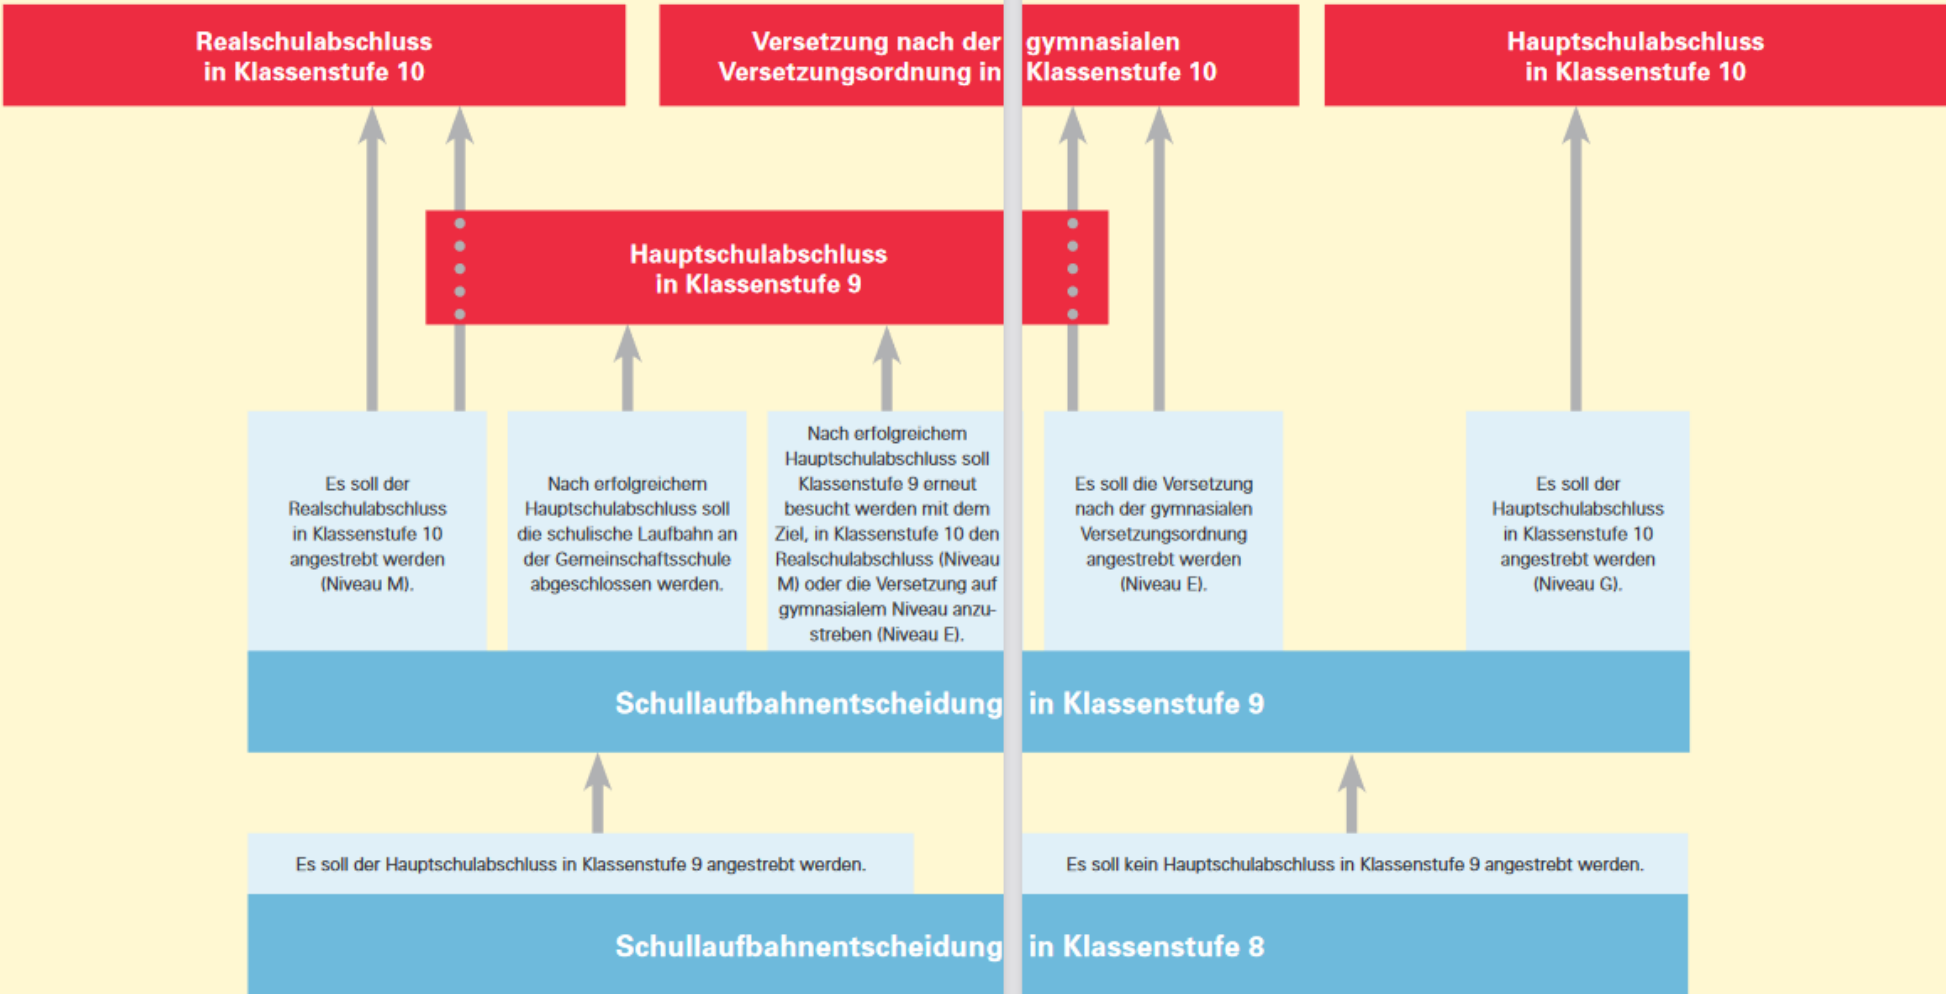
Realschulabschluss in Klassenstufe 10

Versetzung nach der gymnasialen Versetzungsordnung in Klassenstufe 10

Hauptschulabschluss in Klassenstufe 10

Hauptschulabschluss in Klassenstufe 9

Es soll der Realschulabschluss in Klassenstufe 10 angestrebt werden (Niveau M).

Nach erfolgreichem Hauptschulabschluss soll die schulische Laufbahn an der Gemeinschaftsschule abgeschlossen werden.

Nach erfolgreichem Hauptschulabschluss soll Klassenstufe 9 erneut besucht werden mit dem Ziel, in Klassenstufe 10 den Realschulabschluss (Niveau M) oder die Versetzung auf gymnasialem Niveau anzustreben (Niveau E).

Es soll die Versetzung nach der gymnasialen Versetzungsordnung angestrebt werden (Niveau E).

Es soll der Hauptschulabschluss in Klassenstufe 10 angestrebt werden (Niveau G).

Schullaufbahnentscheidung in Klassenstufe 9

Es soll der Hauptschulabschluss in Klassenstufe 9 angestrebt werden.

Es soll kein Hauptschulabschluss in Klassenstufe 9 angestrebt werden.

Schullaufbahnentscheidung in Klassenstufe 8